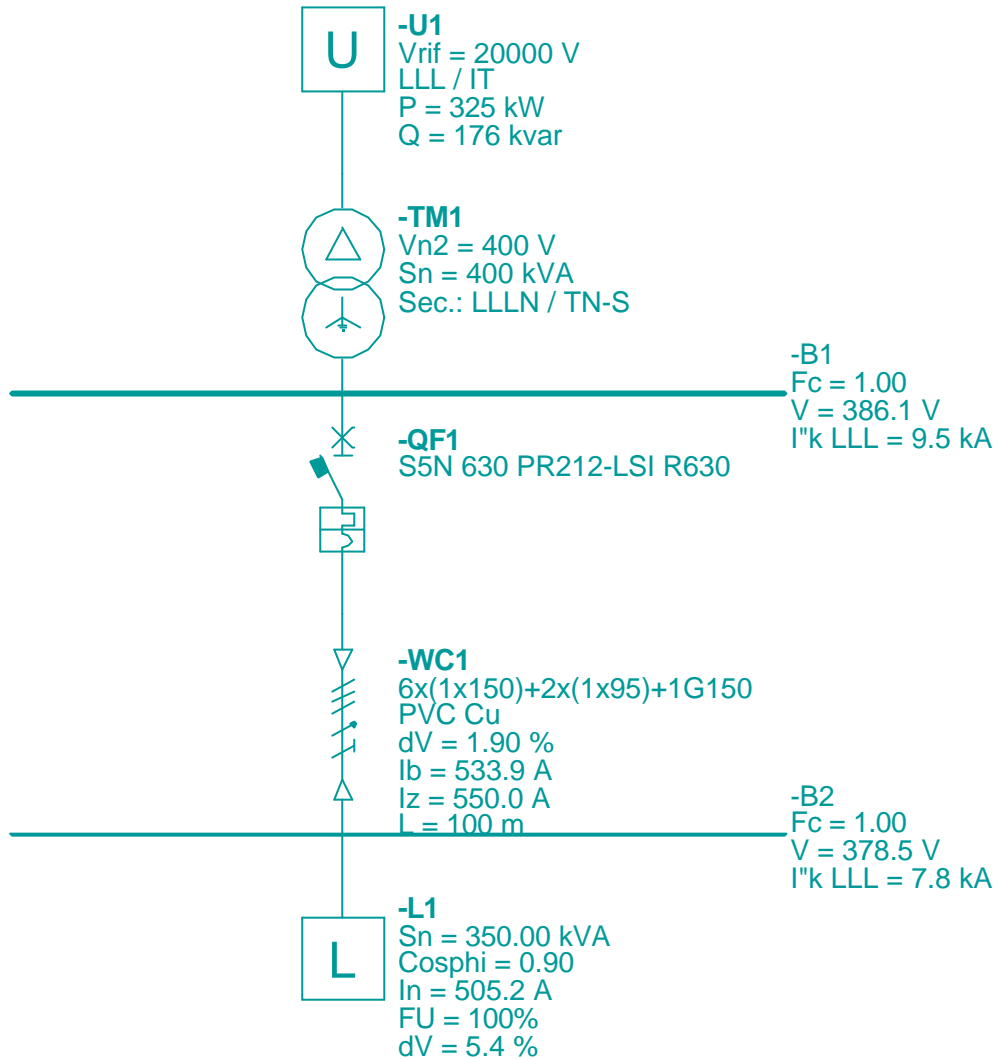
U

-U1
Vrif = 20000 V
LLL / IT
P = 325 kW
Q = 176 kvar

-TM1
Vn2 = 400 V
Sn = 400 kVA
Sec.: LLLN / TN-S

-B1
Fc = 1.00
V = 386.1 V
I"k LLL = 9.5 kA

-QF1
S5N 630 PR212-LSI R630

-WC1
6x(1x150)+2x(1x95)+1G150
PVC Cu
dV = 1.90 %
Ib = 533.9 A
Iz = 550.0 A
L = 100 m

-B2
Fc = 1.00
V = 378.5 V
I"k LLL = 7.8 kA

L

-L1
Sn = 350.00 kVA
Cosphi = 0.90
In = 505.2 A
FU = 100%
dV = 5.4 %